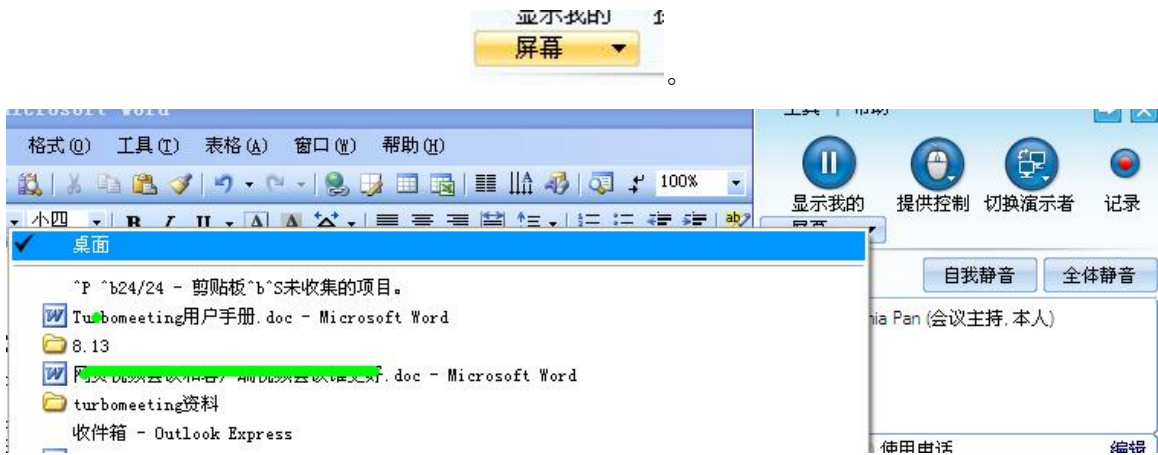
显示我的

屏幕

。

Microsoft Word

格式(O) 工具(T) 表格(A) 窗口(W) 帮助(H)

100%

小四

工具 | 帮助

显示我的 屏幕

提供控制 切换演示者 记录

✓ 桌面

^P ^b24/24 - 剪贴板^b^S未收集的项目。

Tu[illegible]bomeeting用户手册.doc - Microsoft Word

8.13

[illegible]好.doc - Microsoft Word

turbomeeting资料

收件箱 - Outlook Express

自我静音 全体静音

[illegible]nia Pan (会议主持, 本人)

使用电话

编辑